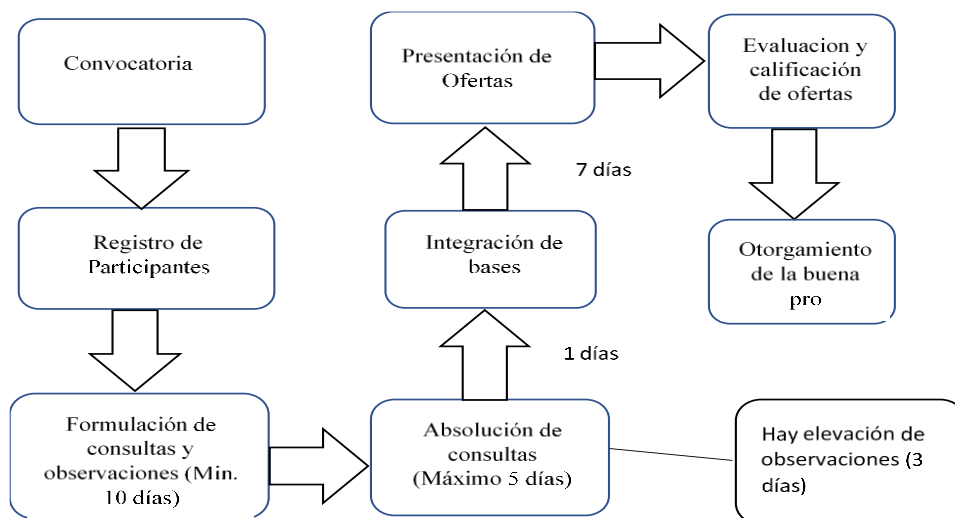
Convocatoria

Registro de Participantes

Formulación de consultas y observaciones (Min. 10 días)

Absolución de consultas (Máximo 5 días)

Hay elevación de observaciones (3 días)

1 días

Integración de bases

7 días

Presentación de Ofertas

Evaluacion y calificación de ofertas

Otorgamiento de la buena pro